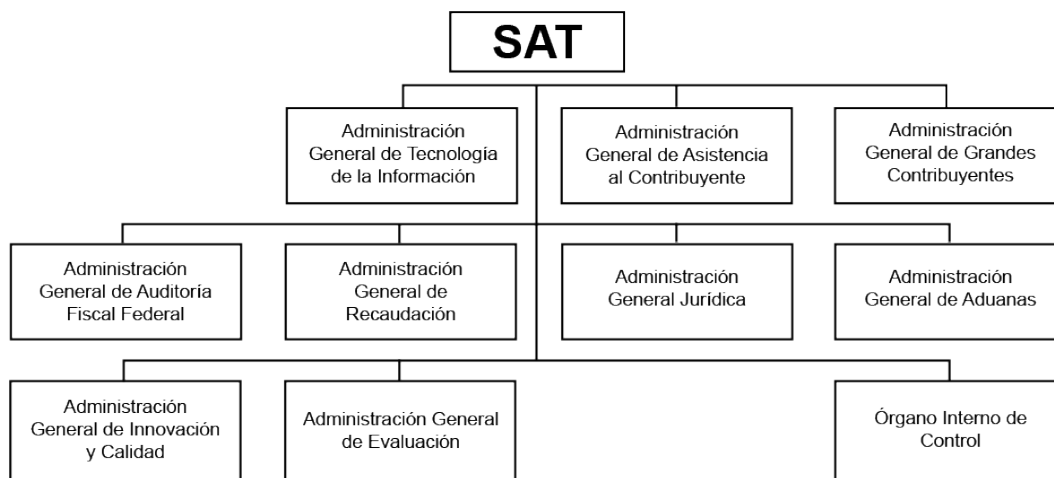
SAT

Administración General de Tecnología de la Información

Administración General de Asistencia al Contribuyente

Administración General de Grandes Contribuyentes

Administración General de Auditoría Fiscal Federal

Administración General de Recaudación

Administración General Jurídica

Administración General de Aduanas

Administración General de Innovación y Calidad

Administración General de Evaluación

Órgano Interno de Control